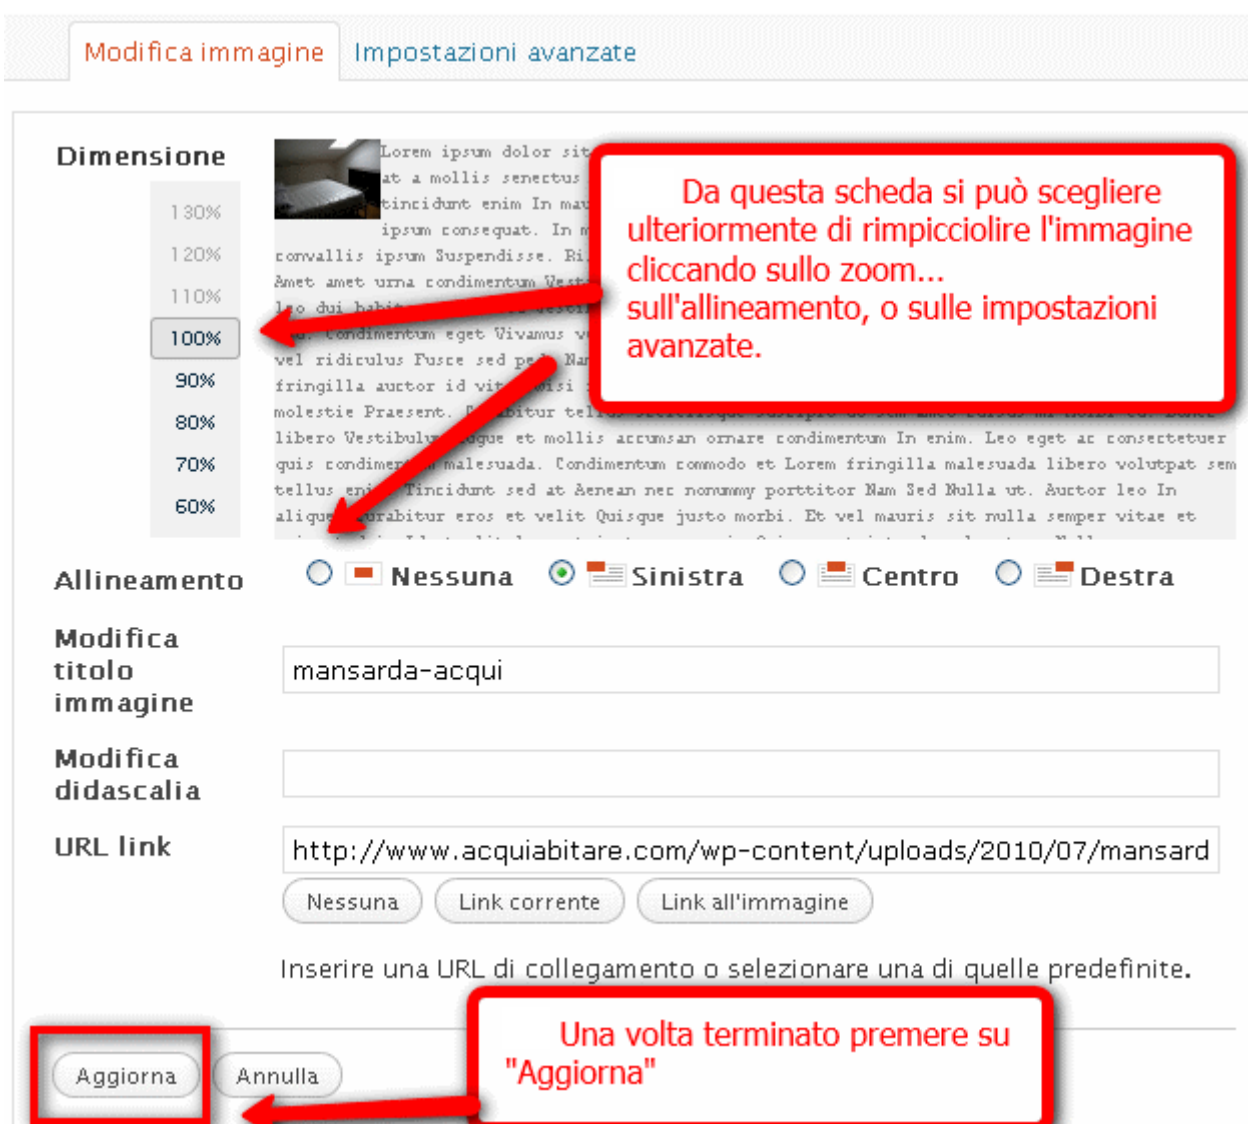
Modifica immagine | Impostazioni avanzate

Dimensione

130%
120%
110%
100%
90%
80%
70%
60%

Lorem ipsum dolor sit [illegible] at a mollis senectus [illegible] tincidunt enim In ma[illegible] ipsum consequat. In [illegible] convallis ipsum Suspendisse. Ri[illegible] Amet amet urna condimentum Ves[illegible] leo dui habit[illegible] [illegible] condimentum eget Vivamus v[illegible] vel ridiculus Fusce sed pe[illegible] Na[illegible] fringilla auctor id vit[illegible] nisi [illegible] molestie Praesent. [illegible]bitur tel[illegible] libero Vestibul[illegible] augue et mollis accumsan ornare condimentum In enim. Leo eget ac consectetuer quis condimen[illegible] malesuada. Condimentum commodo et Lorem fringilla malesuada libero volutpat sem tellus eni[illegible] Tincidunt sed at Aenean nec nonummy porttitor Nam Sed Nulla ut. Auctor leo In alique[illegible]urabitur eros et velit Quisque justo morbi. Et vel mauris sit nulla semper vitae et

Da questa scheda si può scegliere ulteriormente di rimpicciolire l'immagine cliccando sullo zoom...
sull'allineamento, o sulle impostazioni avanzate.

Allineamento
Nessuna
Sinistra
Centro
Destra

Modifica titolo immagine
mansarda-acqui

Modifica didascalia

URL link
http://www.acquiabitare.com/wp-content/uploads/2010/07/mansard

Nessuna
Link corrente
Link all'immagine

Inserire una URL di collegamento o selezionare una di quelle predefinite.

Una volta terminato premere su "Aggiorna"

Aggiorna
Annulla